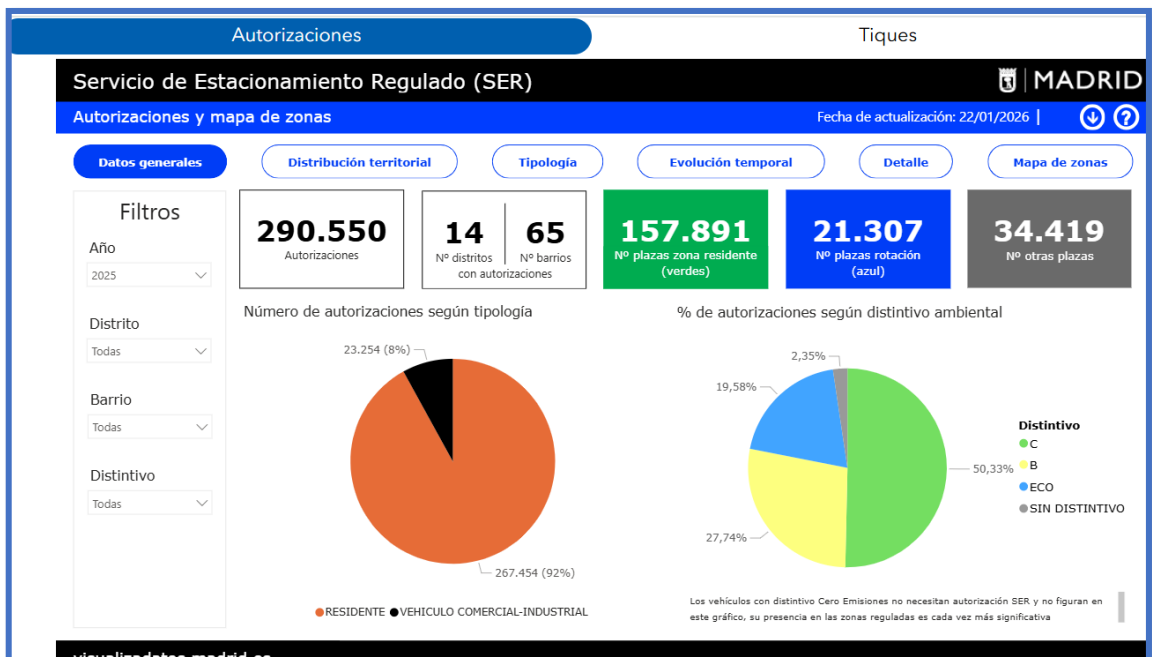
Autorizaciones

Tiques

Servicio de Estacionamiento Regulado (SER)

MADRID

Autorizaciones y mapa de zonas

Fecha de actualización: 22/01/2026 |

Datos generales

Distribución territorial

Tipología

Evolución temporal

Detalle

Mapa de zonas

Filtros

Año

2025

Distrito

Todas

Barrio

Todas

Distintivo

Todas

290.550
Autorizaciones

14
Nº distritos

65
Nº barrios

con autorizaciones

157.891
Nº plazas zona residente (verdes)

21.307
Nº plazas rotación (azul)

34.419
Nº otras plazas

Número de autorizaciones según tipología

23.254 (8%)

267.454 (92%)

RESIDENTE
VEHICULO COMERCIAL-INDUSTRIAL

% de autorizaciones según distintivo ambiental

2,35%

19,58%

50,33%

27,74%

Distintivo
C
B
ECO
SIN DISTINTIVO

Los vehículos con distintivo Cero Emisiones no necesitan autorización SER y no figuran en este gráfico, su presencia en las zonas reguladas es cada vez más significativa

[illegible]